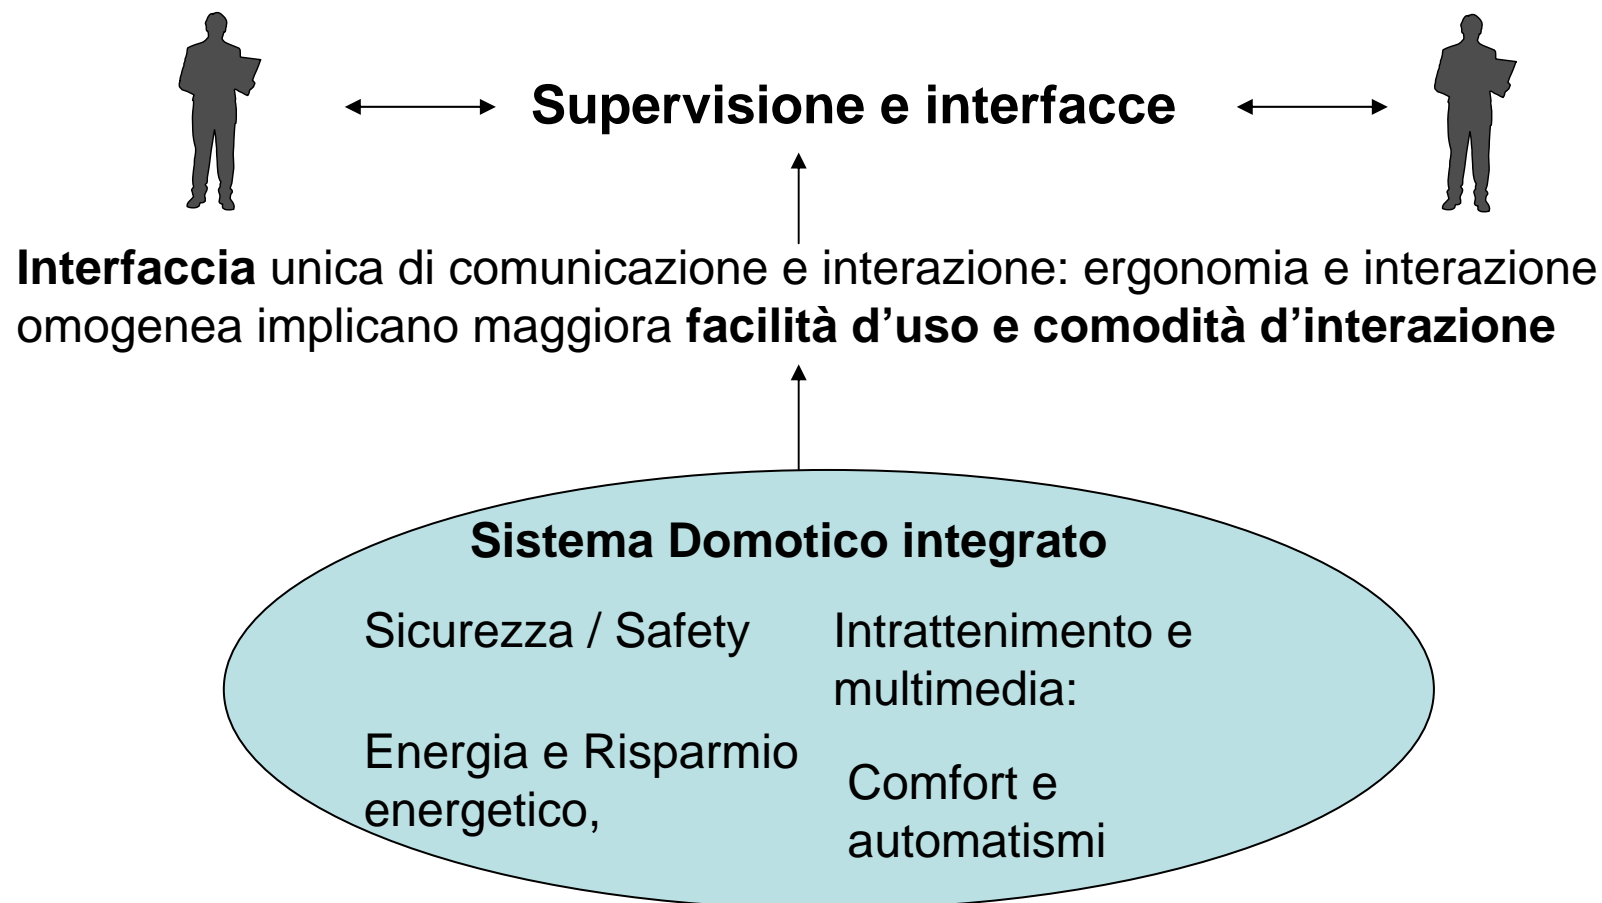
Supervisione e interfacce

**Interfaccia** unica di comunicazione e interazione: ergonomia e interazione omogenea implicano maggiora **facilità d'uso e comodità d'interazione**

**Sistema Domotico integrato**

Sicurezza / Safety

Energia e Risparmio energetico,

Intrattenimento e multimedia:

Comfort e automatismi